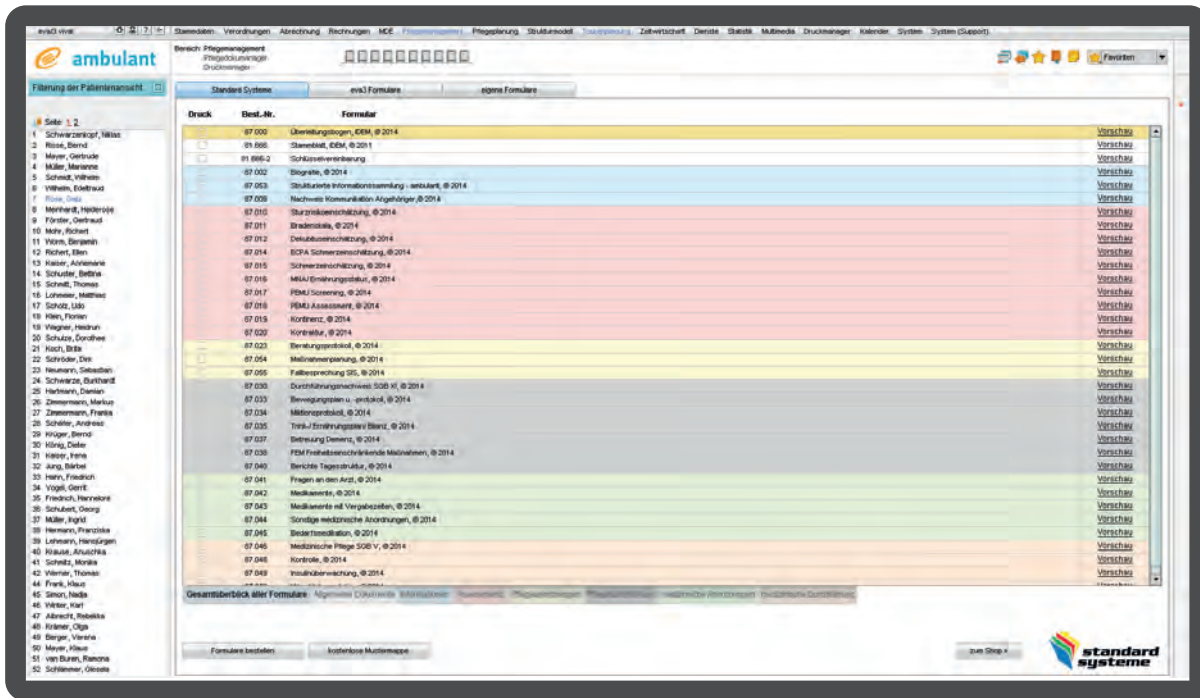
eva3 vivat

Stammdaten Verordnungen Abrechnung Rechnungen MDE Pflegemanagement Pflegeplanung Strukturmodell Tourenplanung Zeitwirtschaft Dienste Statistik Multimedia Druckmanager Kalender System System (Support)

ambulant

Bereich: Pflegemanagement
Pflegedokumanager
Druckmanager

Favoriten

Filterung der Patientenansicht

Seite: 1 2

1 Schwarzenkopf, Niklas
2 Rösse, Bernd
3 Mayer, Gertrude
4 Müller, Marianne
5 Schmidt, Wilhelm
6 Wilhelm, Edeltraud
7 Rose, Grete
8 Meinhardt, Heiderose
9 Förster, Gertraud
10 Mohr, Richert
11 Worm, Benjamin
12 Richert, Ellen
13 Kaiser, Annemarie
14 Schuster, Bettina
15 Schmitt, Thomas
16 Lohmeier, Matthias
17 Scholz, Udo
18 Klein, Florian
19 Wagner, Heidrun
20 Schulze, Dorothee
21 Koch, Britta
22 Schröder, Dirk
23 Neumann, Sebastian
24 Schwarze, Burkhardt
25 Hartmann, Damian
26 Zimmermann, Markus
27 Zimmermann, Franka
28 Schäfer, Andreas
29 Krüger, Bernd
30 König, Dieter
31 Kaiser, Irena
32 Jung, Bärbel
33 Hahn, Friedrich
34 Vogel, Gerrit
35 Friedrich, Hannelore
36 Schubert, Georg
37 Müller, Ingrid
38 Hermann, Franziska
39 Lehmann, Hansjürgen
40 Krause, Anuschka
41 Scheltz, Monika
42 Werner, Thomas
44 Frank, Klaus
45 Simon, Nadja
46 Winter, Karl
47 Albrecht, Rebekka
48 Krämer, Olga
49 Berger, Verena
50 Mayer, Klaus
51 van Buren, Ramona
52 Schlemmer, Gisela

Standard Systeme | eva3 Formulare | eigene Formulare

| Druck | Best.-Nr. | Formular | |
|---|---|---|---|
| | 67.000 | Überleitungsbogen, IDEM, © 2014 | Vorschau |
| | 61.886 | Stammblatt, IDEM, © 2011 | Vorschau |
| | 61.886-2 | Schlüsselvereinbarung | Vorschau |
| | 67.002 | Biografie, © 2014 | Vorschau |
| | 67.053 | Strukturierte Informationssammlung - ambulant, © 2014 | Vorschau |
| | 67.009 | Nachweis Kommunikation Angehöriger, © 2014 | Vorschau |
| | 67.010 | Sturzrisikoeinschätzung, © 2014 | Vorschau |
| | 67.011 | Bradenskala, © 2014 | Vorschau |
| | 67.012 | Dekubituseinschätzung, © 2014 | Vorschau |
| | 67.014 | ECPA Schmerzeinschätzung, © 2014 | Vorschau |
| | 67.015 | Schmerzeinschätzung, © 2014 | Vorschau |
| | 67.016 | MNA/Ernährungsstatus, © 2014 | Vorschau |
| | 67.017 | PEMU Screening, © 2014 | Vorschau |
| | 67.018 | PEMU Assessment, © 2014 | Vorschau |
| | 67.019 | Kontinenz, © 2014 | Vorschau |
| | 67.020 | Kontraktur, © 2014 | Vorschau |
| | 67.023 | Beratungsprotokoll, © 2014 | Vorschau |
| | 67.054 | Maßnahmenplanung, © 2014 | Vorschau |
| | 67.055 | Fallbesprechung SIS, © 2014 | Vorschau |
| | 67.030 | Durchführungsnachweis SGB XI, © 2014 | Vorschau |
| | 67.033 | Bewegungsplan u. -protokoll, © 2014 | Vorschau |
| | 67.034 | Miktionsprotokoll, © 2014 | Vorschau |
| | 67.035 | Trink-/Ernährungsplan Bilanz, © 2014 | Vorschau |
| | 67.037 | Betreuung Demenz, © 2014 | Vorschau |
| | 67.038 | FEM Freiheitseinschränkende Maßnahmen, © 2014 | Vorschau |
| | 67.040 | Berichte Tagesstruktur, © 2014 | Vorschau |
| | 67.041 | Fragen an den Arzt, © 2014 | Vorschau |
| | 67.042 | Medikamente, © 2014 | Vorschau |
| | 67.043 | Medikamente mit Vergabezeiten, © 2014 | Vorschau |
| | 67.044 | Sonstige medizinische Anordnungen, © 2014 | Vorschau |
| | 67.045 | Bedarfsmedikation, © 2014 | Vorschau |
| | 67.046 | Medizinische Pflege SGB V, © 2014 | Vorschau |
| | 67.048 | Kontrolle, © 2014 | Vorschau |
| | 67.049 | Insulinüberwachung, © 2014 | Vorschau |

Gesamtüberblick aller Formulare | Allgemeine Dokumente | Informationen | Assessments | Pflegeanordnungen | Pflegenachweise | Medizinische Anordnungen | Zusätzliche Durchführung

Formulare bestellen | kostenlose Mustermappe | zum Shop »

standard systeme